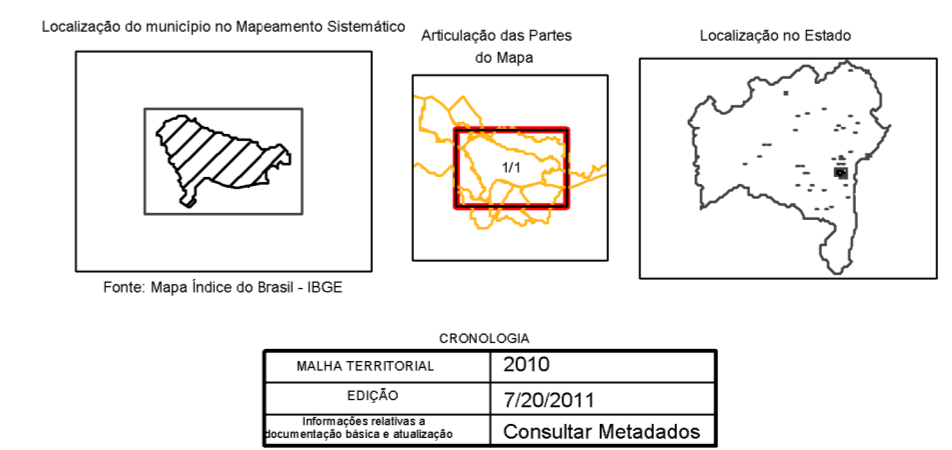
Localização do município no Mapeamento Sistemático

Fonte: Mapa Índice do Brasil - IBGE

Articulação das Partes do Mapa

1/1

Localização no Estado

CRONOLOGIA

| MALHA TERRITORIAL | 2010 |
|---|---|
| EDIÇÃO | 7/20/2011 |
| Informações relativas a documentação básica e atualização | Consultar Metadados |